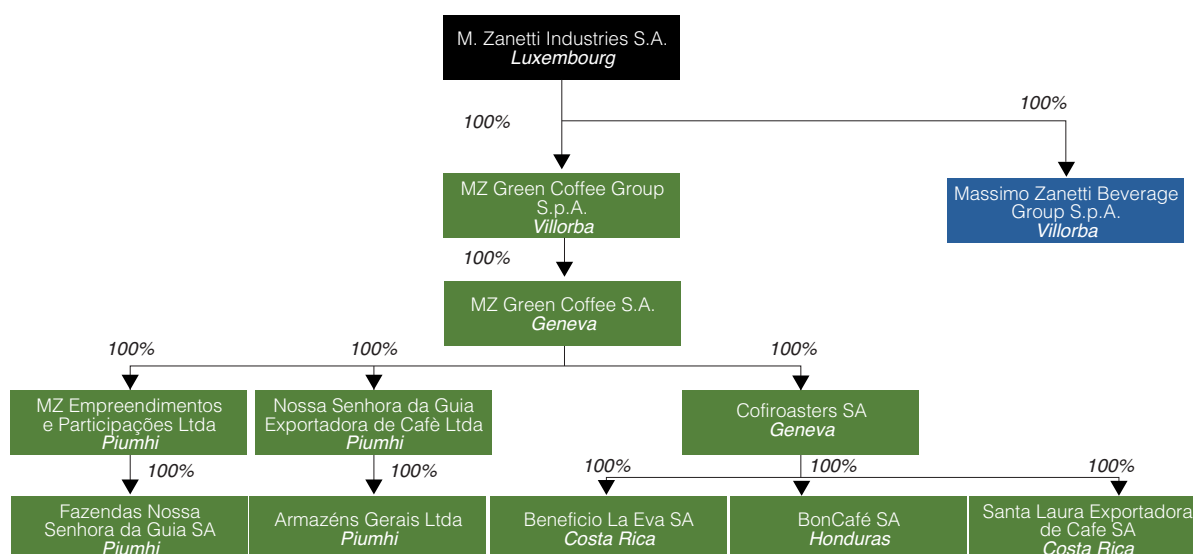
M. Zanetti Industries S.A.
*Luxembourg*

100%

100%

MZ Green Coffee Group S.p.A.
*Villorba*

Massimo Zanetti Beverage Group S.p.A.
*Villorba*

100%

MZ Green Coffee S.A.
*Geneva*

100%

100%

100%

MZ Empreendimentos e Participações Ltda
*Piumhi*

Nossa Senhora da Guia Exportadora de Cafè Ltda
*Piumhi*

Cofiroasters SA
*Geneva*

100%

100%

100%

100%

100%

Fazendas Nossa Senhora da Guia SA
*Piumhi*

Armazéns Gerais Ltda
*Piumhi*

Beneficio La Eva SA
*Costa Rica*

BonCafé SA
*Honduras*

Santa Laura Exportadora de Cafe SA
*Costa Rica*